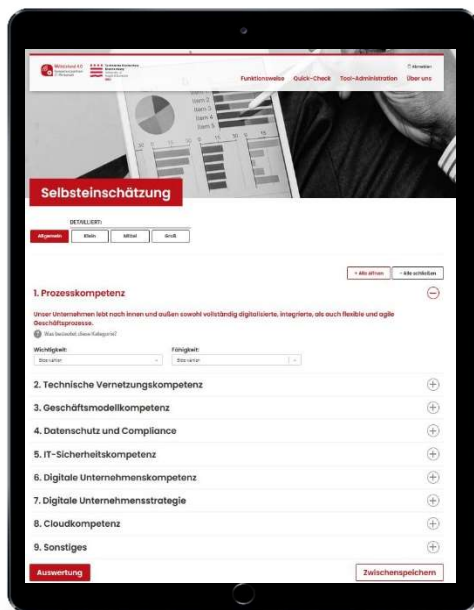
Mittelstand 4.0 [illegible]

Abmelden

Funktionsweise Quick-Check Tool-Administration Über uns

Item 1
Item 2
Item 3
Item 4
Item 5

Selbsteinschätzung

DETAILLIERT:

Allgemein Klein Mittel Groß

+ Alle öffnen – Alle schließen

1. Prozesskompetenz

Unser Unternehmen lebt nach innen und außen sowohl vollständig digitalisierte, integrierte, als auch flexible und agile Geschäftsprozesse.

Was bedeutet diese Kategorie?

Wichtigkeit:
Bitte wählen

Fähigkeit:
Bitte wählen

2. Technische Vernetzungskompetenz

3. Geschäftsmodellkompetenz

4. Datenschutz und Compliance

5. IT-Sicherheitskompetenz

6. Digitale Unternehmenskompetenz

7. Digitale Unternehmensstrategie

8. Cloudkompetenz

9. Sonstiges

Auswertung

Zwischenspeichern